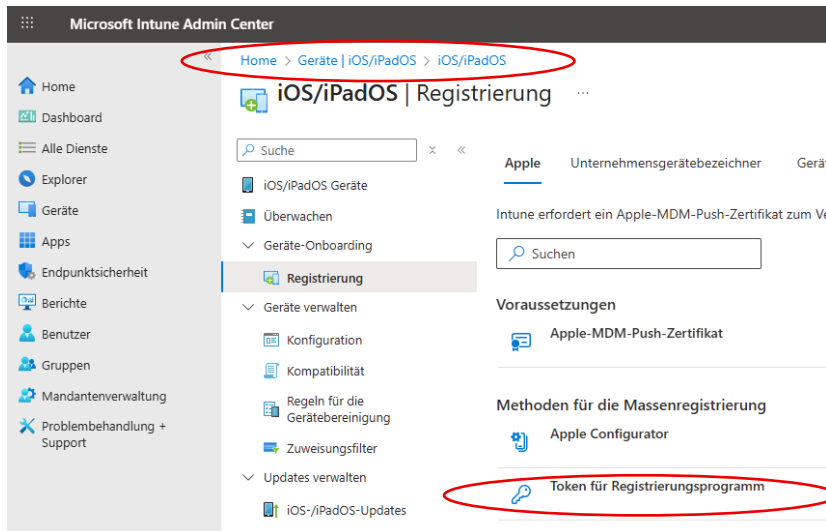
Microsoft Intune Admin Center

Home > Geräte | iOS/iPadOS > iOS/iPadOS

Home
Dashboard
Alle Dienste
Explorer
Geräte
Apps
Endpunktsicherheit
Berichte
Benutzer
Gruppen
Mandantenverwaltung
Problembehandlung + Support

iOS/iPadOS | Registrierung ...

Suche

iOS/iPadOS Geräte
Überwachen
Geräte-Onboarding
Registrierung
Geräte verwalten
Konfiguration
Kompatibilität
Regeln für die Gerätebereinigung
Zuweisungsfilter
Updates verwalten
iOS-/iPadOS-Updates

Apple Unternehmensgerätebezeichner Gerät

Intune erfordert ein Apple-MDM-Push-Zertifikat zum Ve

Suchen

Voraussetzungen
Apple-MDM-Push-Zertifikat

Methoden für die Massenregistrierung
Apple Configurator
Token für Registrierungsprogramm